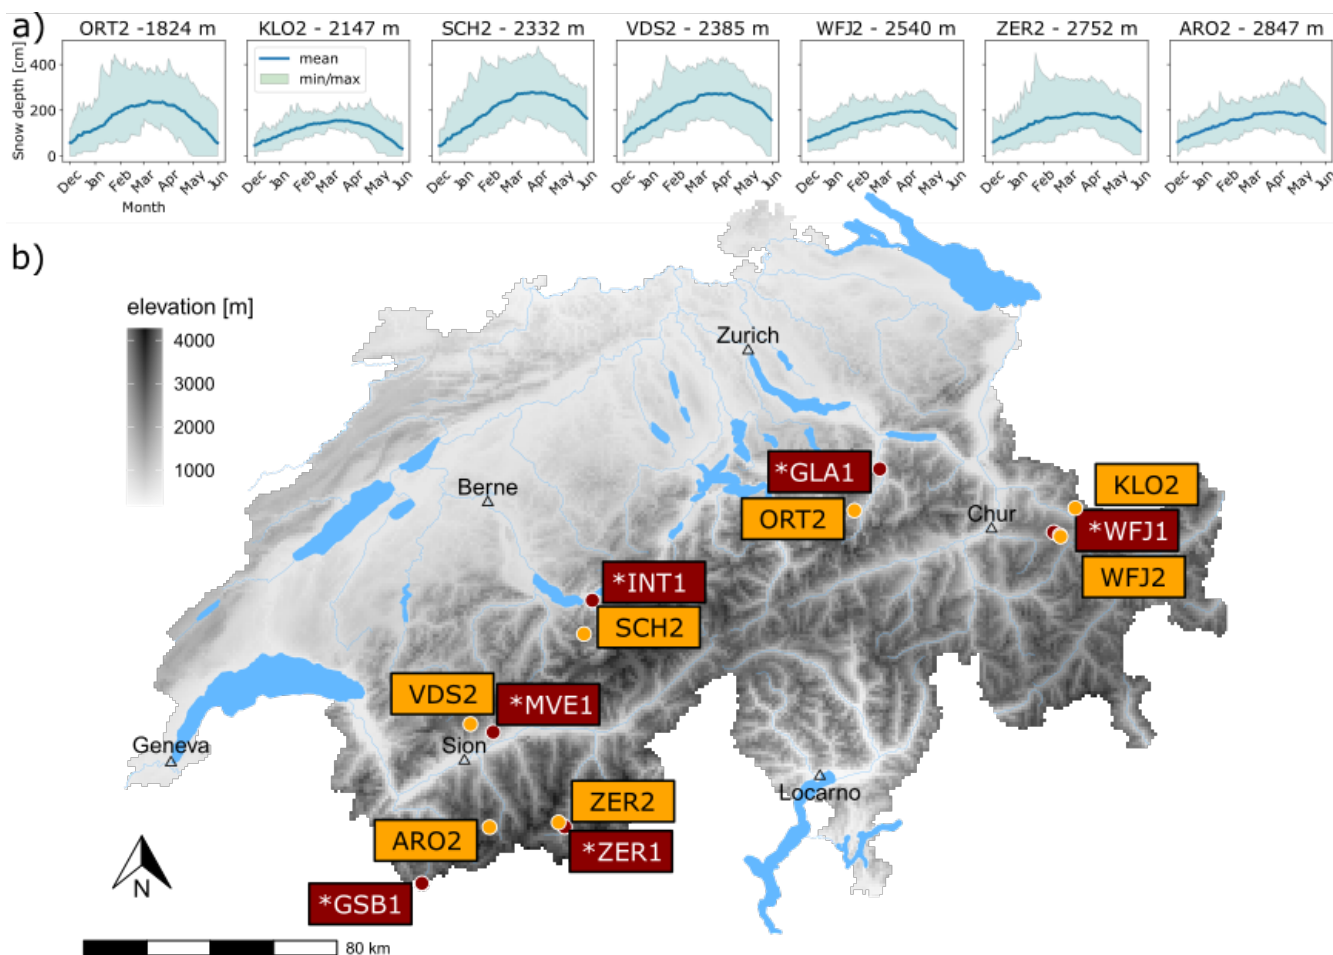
a)

ORT2 -1824 m

KLO2 - 2147 m

SCH2 - 2332 m

VDS2 - 2385 m

WFJ2 - 2540 m

ZER2 - 2752 m

ARO2 - 2847 m

Snow depth [cm]

400
200
0

mean
min/max

Dec Jan Feb Mar Apr May Jun

Month

b)

elevation [m]

4000
3000
2000
1000

Zurich

Berne

Chur

Geneva

Sion

Locarno

*GLA1

ORT2

KLO2

*WFJ1

WFJ2

*INT1

SCH2

VDS2

*MVE1

ZER2

ARO2

*ZER1

*GSB1

N

80 km